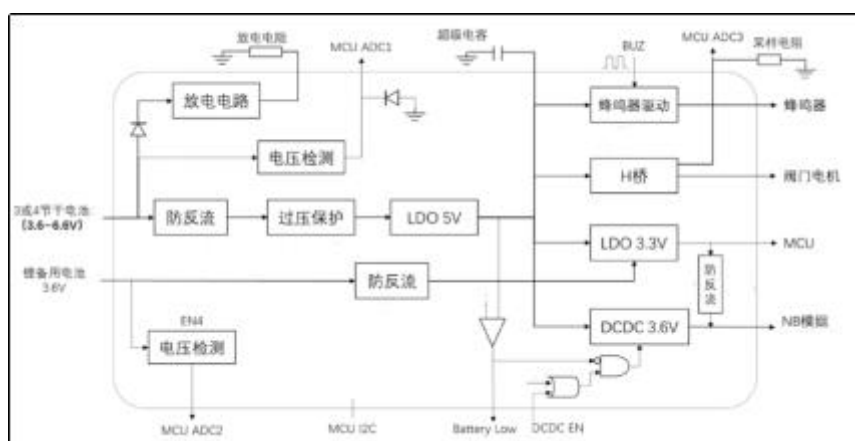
放电电阻
MCU ADC1
超级电容
BUZ
MCU ADC3
采样电阻
放电电路
蜂鸣器驱动
蜂鸣器
电压检测
H桥
阀门电机
3或4节干电池 (3.6-6.6V)
防反流
过压保护
LDO 5V
LDO 3.3V
MCU
锂备用电池 3.6V
防反流
防反流
EN4
电压检测
DCDC 3.6V
NB模组
MCU ADC2
MCU I2C
Battery Low
DCDC EN